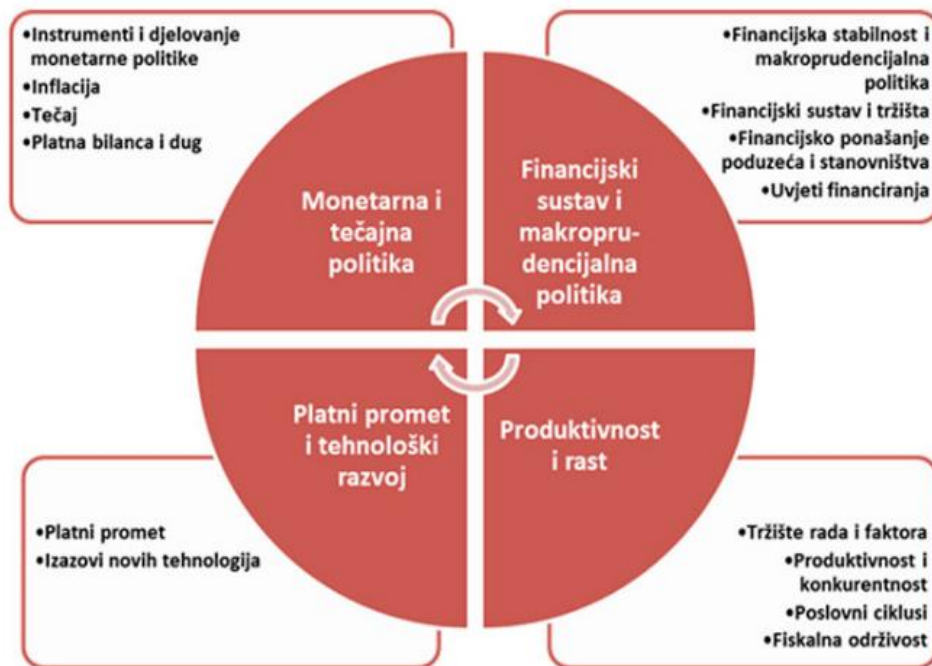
•Instrumenti i djelovanje monetarne politike
•Inflacija
•Tečaj
•Platna bilanca i dug

•Financijska stabilnost i makroprudencijalna politika
•Financijski sustav i tržišta
•Financijsko ponašanje poduzeća i stanovništva
•Uvjeti financiranja

Monetarna i tečajna politika

Financijski sustav i makroprudencijalna politika

Platni promet i tehnološki razvoj

Produktivnost i rast

•Platni promet
•Izazovi novih tehnologija

•Tržište rada i faktora
•Produktivnost i konkurentnost
•Poslovni ciklusi
•Fiskalna održivost